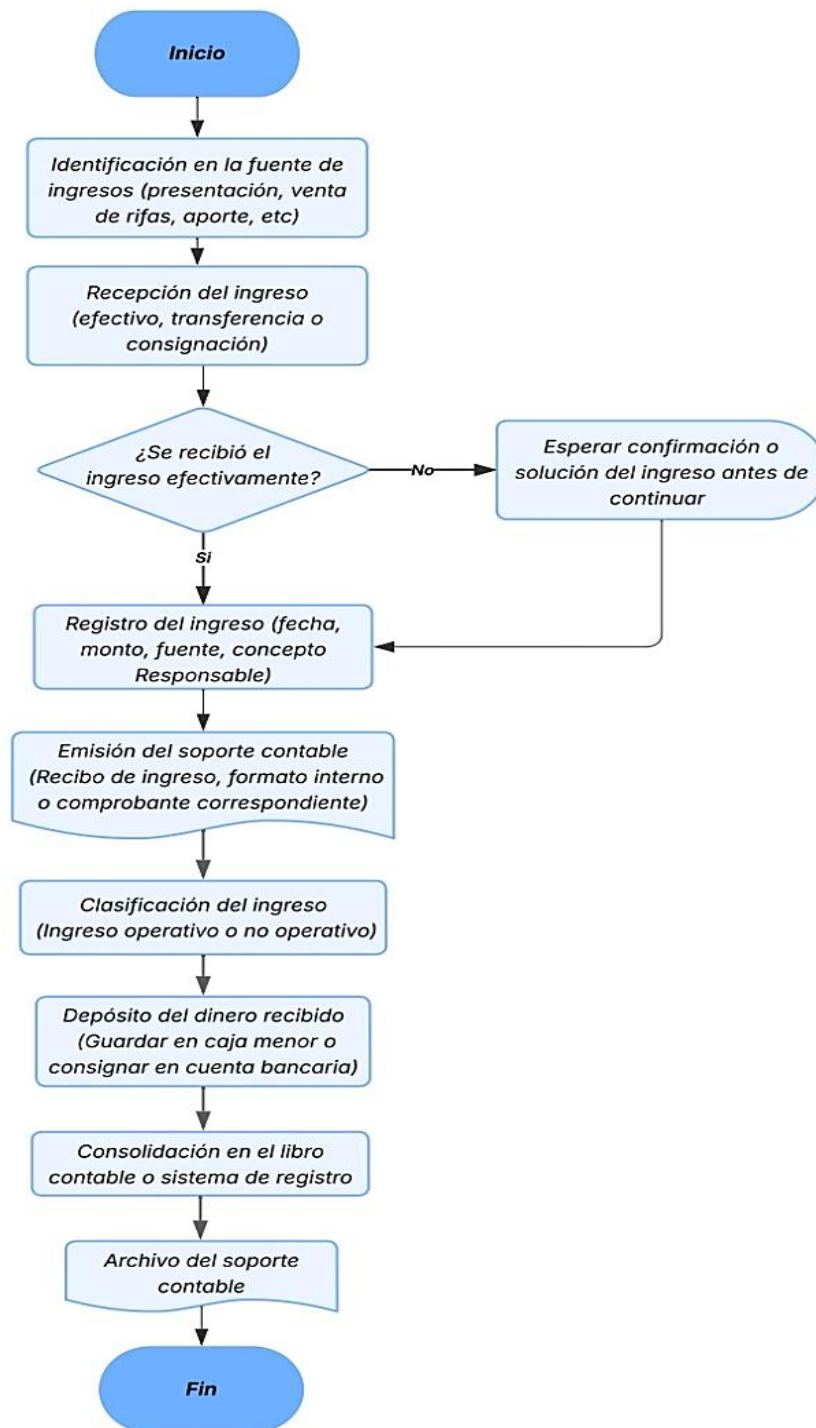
Inicio

Identificación en la fuente de ingresos (presentación, venta de rifas, aporte, etc)

Recepción del ingreso (efectivo, transferencia o consignación)

¿Se recibió el ingreso efectivamente?

No

Esperar confirmación o solución del ingreso antes de continuar

Si

Registro del ingreso (fecha, monto, fuente, concepto Responsable)

Emisión del soporte contable (Recibo de ingreso, formato interno o comprobante correspondiente)

Clasificación del ingreso (Ingreso operativo o no operativo)

Depósito del dinero recibido (Guardar en caja menor o consignar en cuenta bancaria)

Consolidación en el libro contable o sistema de registro

Archivo del soporte contable

Fin